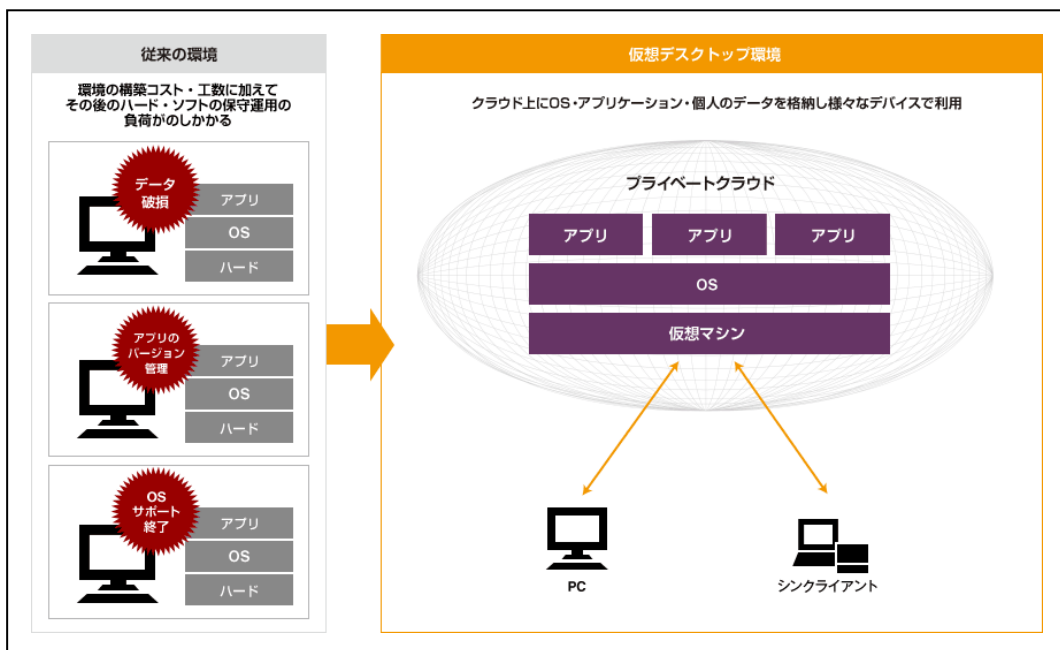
従来の環境

環境の構築コスト・工数に加えて
その後のハード・ソフトの保守運用の
負荷がのしかかる

データ
破損

アプリ
OS
ハード

アプリの
バージョン
管理

アプリ
OS
ハード

OS
サポート
終了

アプリ
OS
ハード

仮想デスクトップ環境

クラウド上にOS・アプリケーション・個人のデータを格納し様々なデバイスで利用

プライベートクラウド

アプリ
アプリ
アプリ
OS
仮想マシン

PC
シンクライアント